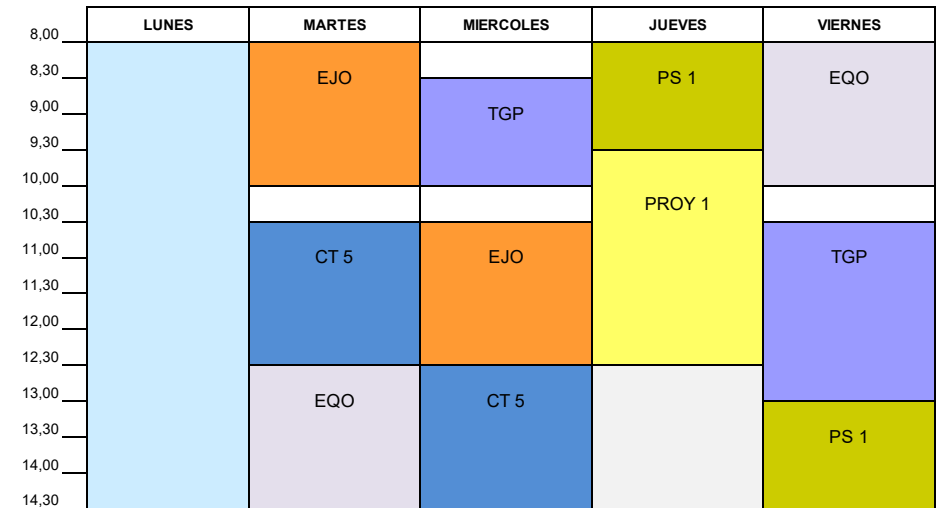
| | LUNES | MARTES | MIERCOLES | JUEVES | VIERNES |
|---|---|---|---|---|---|
| 8,00 | | | | | |
| 8,30 | | EJO | | PS 1 | EQO |
| 9,00 | | | TGP | | |
| 9,30 | | | | | |
| 10,00 | | | | PROY 1 | |
| 10,30 | | | | | |
| 11,00 | | CT 5 | EJO | | TGP |
| 11,30 | | | | | |
| 12,00 | | | | | |
| 12,30 | | | | | |
| 13,00 | | EQO | CT 5 | | |
| 13,30 | | | | | PS 1 |
| 14,00 | | | | | |
| 14,30 | | | | | |